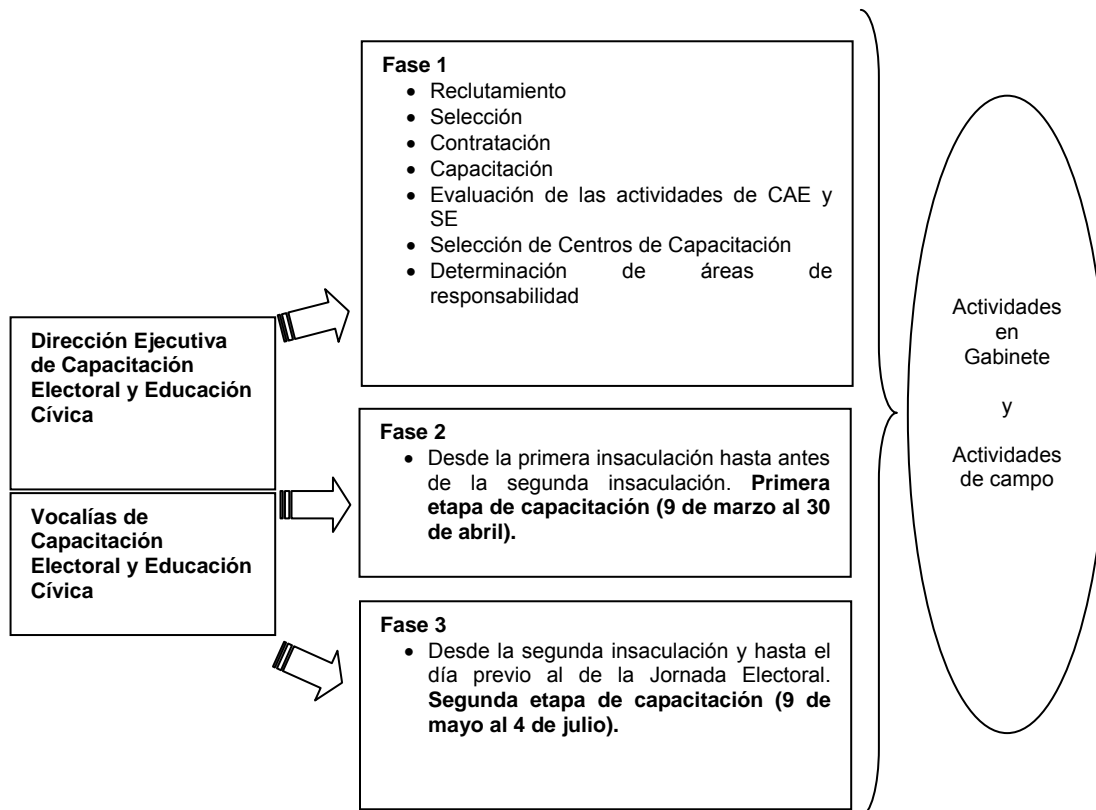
Dirección Ejecutiva de Capacitación Electoral y Educación Cívica

Vocalías de Capacitación Electoral y Educación Cívica

Fase 1
- Reclutamiento
- Selección
- Contratación
- Capacitación
- Evaluación de las actividades de CAE y SE
- Selección de Centros de Capacitación
- Determinación de áreas de responsabilidad

Fase 2
- Desde la primera insaculación hasta antes de la segunda insaculación. **Primera etapa de capacitación (9 de marzo al 30 de abril).**

Fase 3
- Desde la segunda insaculación y hasta el día previo al de la Jornada Electoral. **Segunda etapa de capacitación (9 de mayo al 4 de julio).**

Actividades en Gabinete

y

Actividades de campo